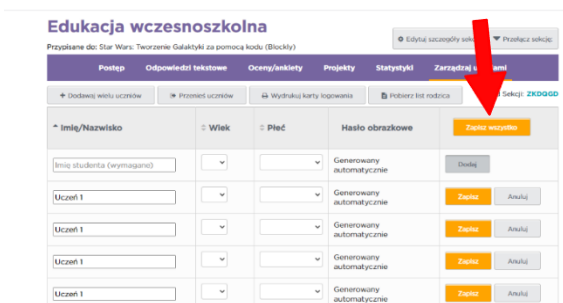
Edukacja wczesnoszkolna

Przypisane do: Star Wars: Tworzenie Galaktyki za pomocą kodu (Blockly)

Edytuj szczegóły sek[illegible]

Przełącz sekcję

Postęp | Odpowiedzi tekstowe | Oceny/ankiety | Projekty | Statystyki | Zarządzaj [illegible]

+ Dodawaj wielu uczniów | Przenieś uczniów | Wydrukuj karty logowania | Pobierz list rodzica | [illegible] Sekcji: ZKDQGD

| Imię/Nazwisko | Wiek | Płeć | Hasło obrazkowe | Zapisz wszystko |
|---|---|---|---|---|
| Imię studenta (wymagano) | | | Generowany automatycznie | Dodaj |
| Uczeń 1 | | | Generowany automatycznie | Zapisz Anuluj |
| Uczeń 1 | | | Generowany automatycznie | Zapisz Anuluj |
| Uczeń 1 | | | Generowany automatycznie | Zapisz Anuluj |
| Uczeń 1 | | | Generowany automatycznie | Zapisz Anuluj |